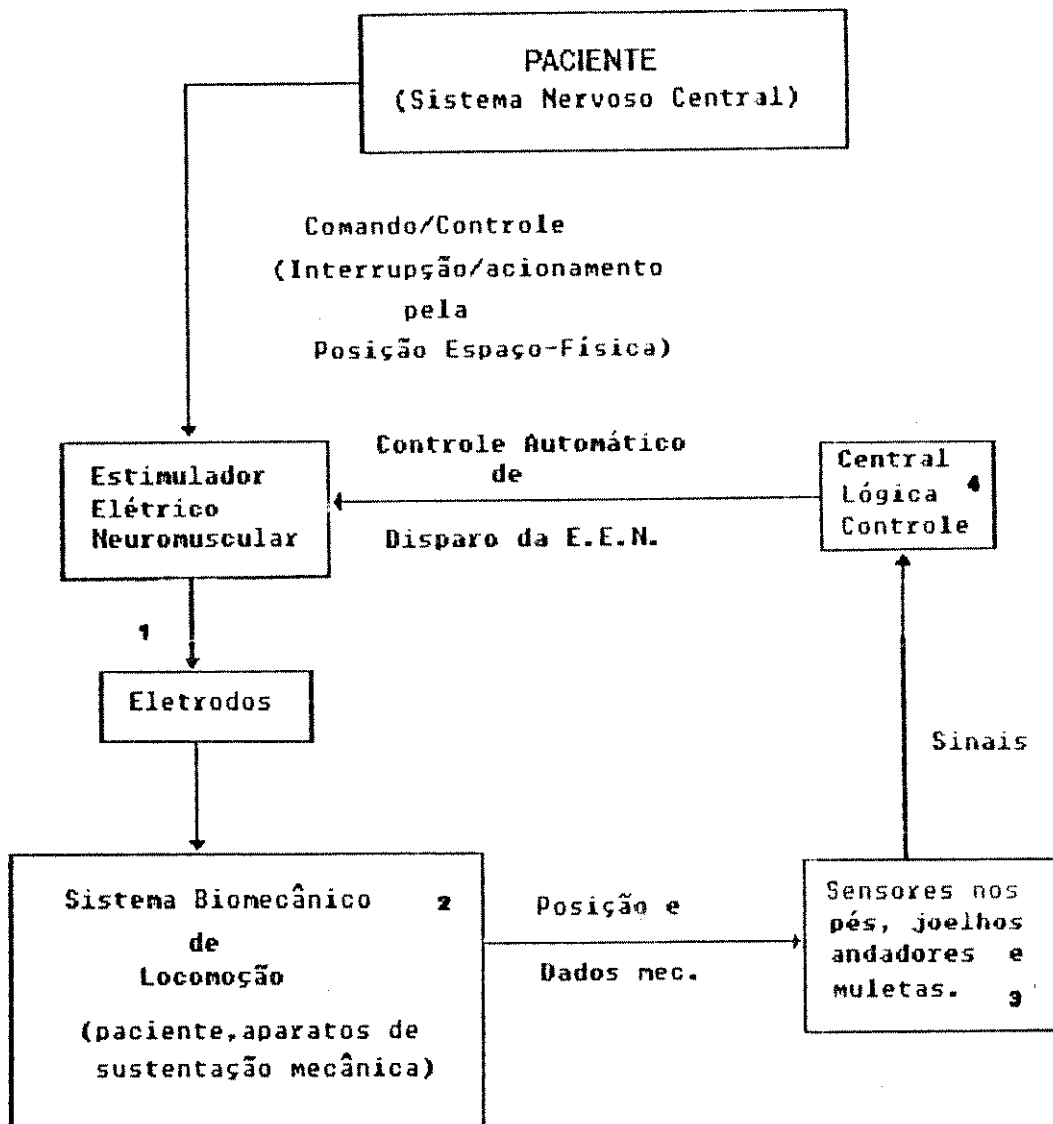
PACIENTE
(Sistema Nervoso Central)

Comando/Controle
(Interrupção/acionamento
pela
Posição Espaço-Física)

Estimulador
Elétrico
Neuromuscular

Controle Automático
de
Disparo da E.E.N.

Central
Lógica
Controle

4

1

Eletrodos

Sinais

Sistema Biomecânico
de
Locomoção
(paciente,aparatos de sustentação mecânica)

2

Posição e
Dados mec.

Sensores nos pés, joelhos andadores e muletas.

3